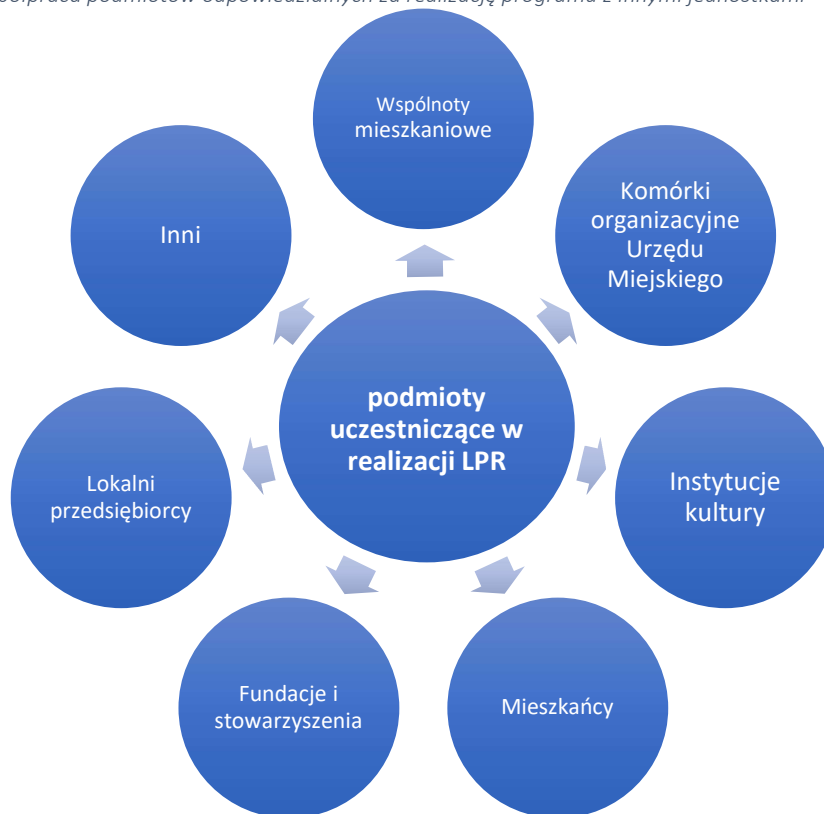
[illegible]spółpraca podmiotów odpowiedzialnych za realizację programu z innymi jednostkami

Wspólnoty mieszkaniowe

Inni

Komórki organizacyjne Urzędu Miejskiego

podmioty uczestniczące w realizacji LPR

Lokalni przedsiębiorcy

Instytucje kultury

Fundacje i stowarzyszenia

Mieszkańcy